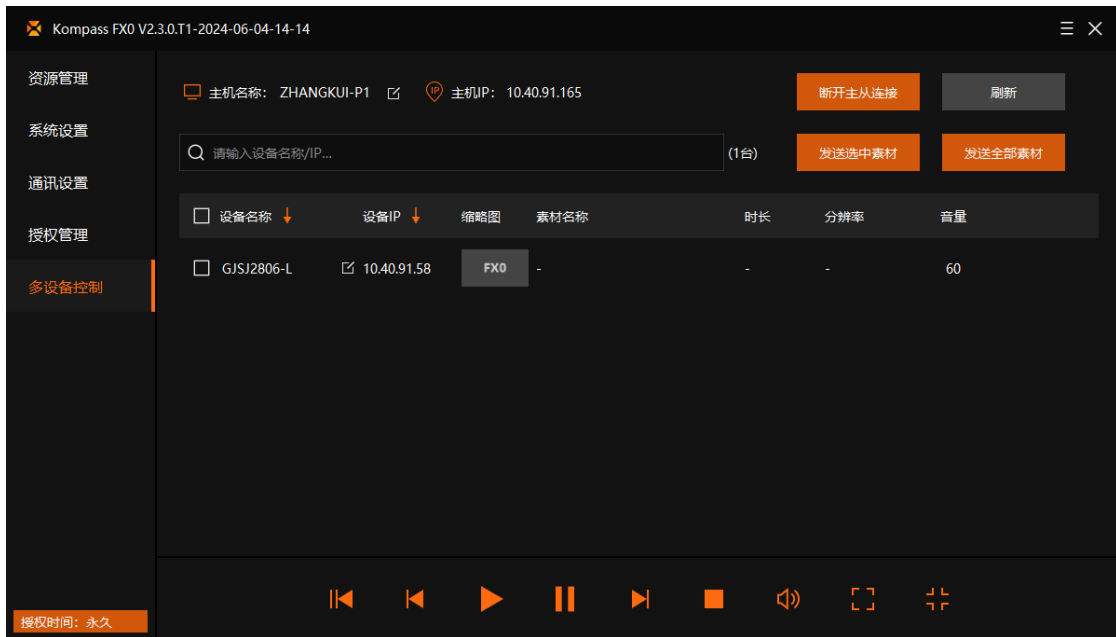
Kompass FX0 V2.3.0.T1-2024-06-04-14-14

资源管理
系统设置
通讯设置
授权管理
多设备控制

主机名称: ZHANGKUI-P1
主机IP: 10.40.91.165
断开主从连接
刷新
请输入设备名称/IP...
(1台)
发送选中素材
发送全部素材

| 设备名称 | 设备IP | 缩略图 | 素材名称 | 时长 | 分辨率 | 音量 |
|---|---|---|---|---|---|---|
| GJSJ2806-L | 10.40.91.58 | FX0 | - | - | - | 60 |

授权时间: 永久